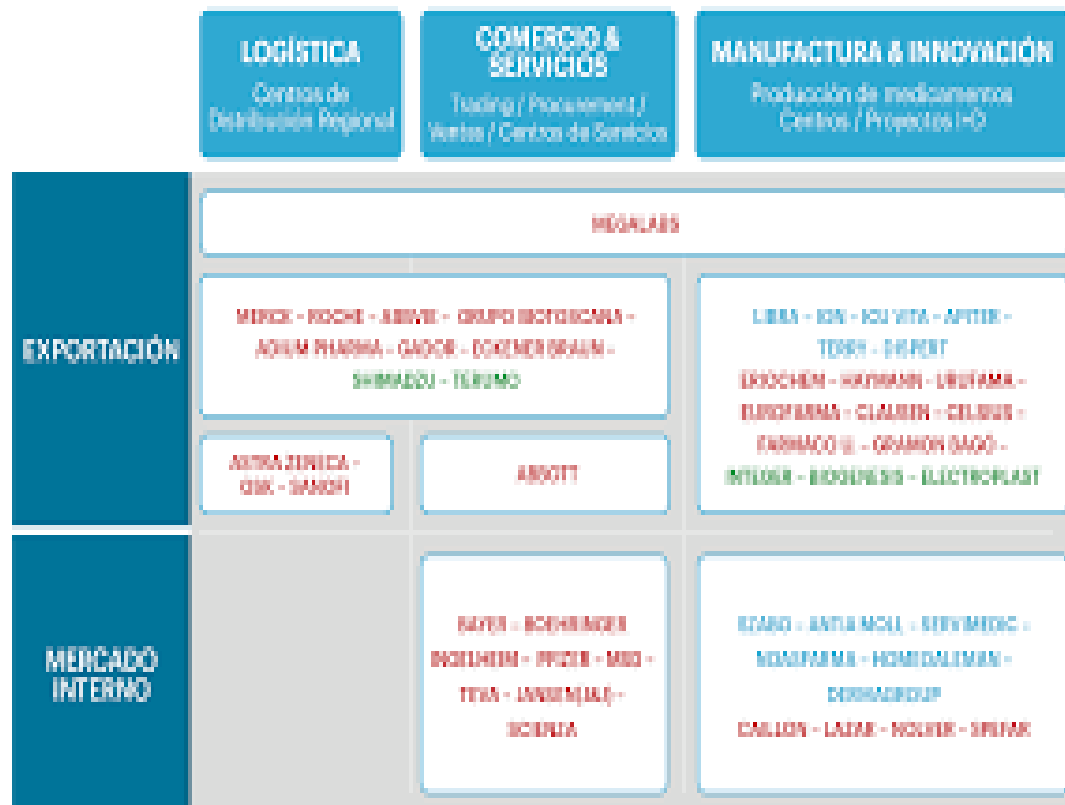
LOGÍSTICA
Centros de Distribución Regional

COMERCIO & SERVICIOS
Trading / Procurement / Ventas / Centros de Servicios

MANUFACTURA & INNOVACIÓN
Producción de medicamentos Centros / Proyectos I+D

EXPORTACIÓN

MEGALABS

MERCK - ROCHE - ABBVIE - GRUPO BIOTOSCANA - ADIUM PHARMA - GADOR - EOKEMER BRAUN - SHIMADZU - TERUMO

LIBRA - ION - ICU VITA - APITER - TOSKY - DIPERT
EROCHEM - HAYMANN - URUFARMA - EUROFARMA - CLAUSEN - CELSIUS - FARMACO U. - GRAMON BAGO - INTLOER - BIOGENESIS - ELECTROPLAST

ASTRAZENECA - GSK - SANOFI

ABBOTT

MERCADO INTERNO

BAYER - BOEHRINGER INGELHEIM - PFIZER - MSD - TEVA - JANSSEN(J&J) - SCIENTA

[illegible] - ANTIA MOLL - SERVIMEDIC - NOVAFARMA - HOMEDALEMAN - DERMAGROUP
CALLION - LAFAR - NOLVER - SPEFAR